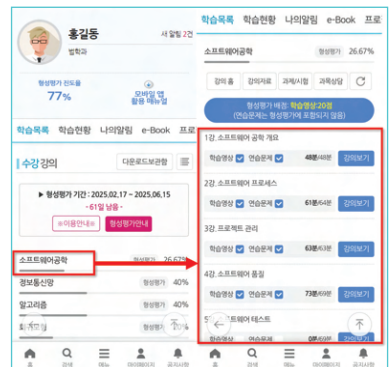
홍길동
법학과
새 알림 2건

형성평가 진도율
77%
모바일 앱 활용 메뉴얼

학습목록 학습현황 나의알림 e-Book 프로

수강 강의
다운로드관리

▶ 형성평가 기간 : 2025.02.17 ~ 2025.06.15
-61일 남음-
이용안내 형성평가안내

소프트웨어공학 26.67%
정보통신망 40%
알고리즘 40%
회계원리 40%

학습목록 학습현황 나의알림 e-Book 프로

소프트웨어공학 형성평가 26.67%

강의 홈 강의자료 과제/시험 과목상담

형성평가 배점: 학습영상 20점
(연습문제는 형성평가에 포함되지 않음)

1강 소프트웨어 공학 개요
학습영상 연습문제 48분/48분 강의보기

2강 소프트웨어 프로세스
학습영상 연습문제 61분/61분 강의보기

3강 프로젝트 관리
학습영상 연습문제 63분/63분 강의보기

4강 소프트웨어 품질
학습영상 연습문제 73분/69분 강의보기

5강 소프트웨어 테스트
학습영상 연습문제 0분/63분 강의보기

홈 검색 메뉴 마이페이지 공지사항